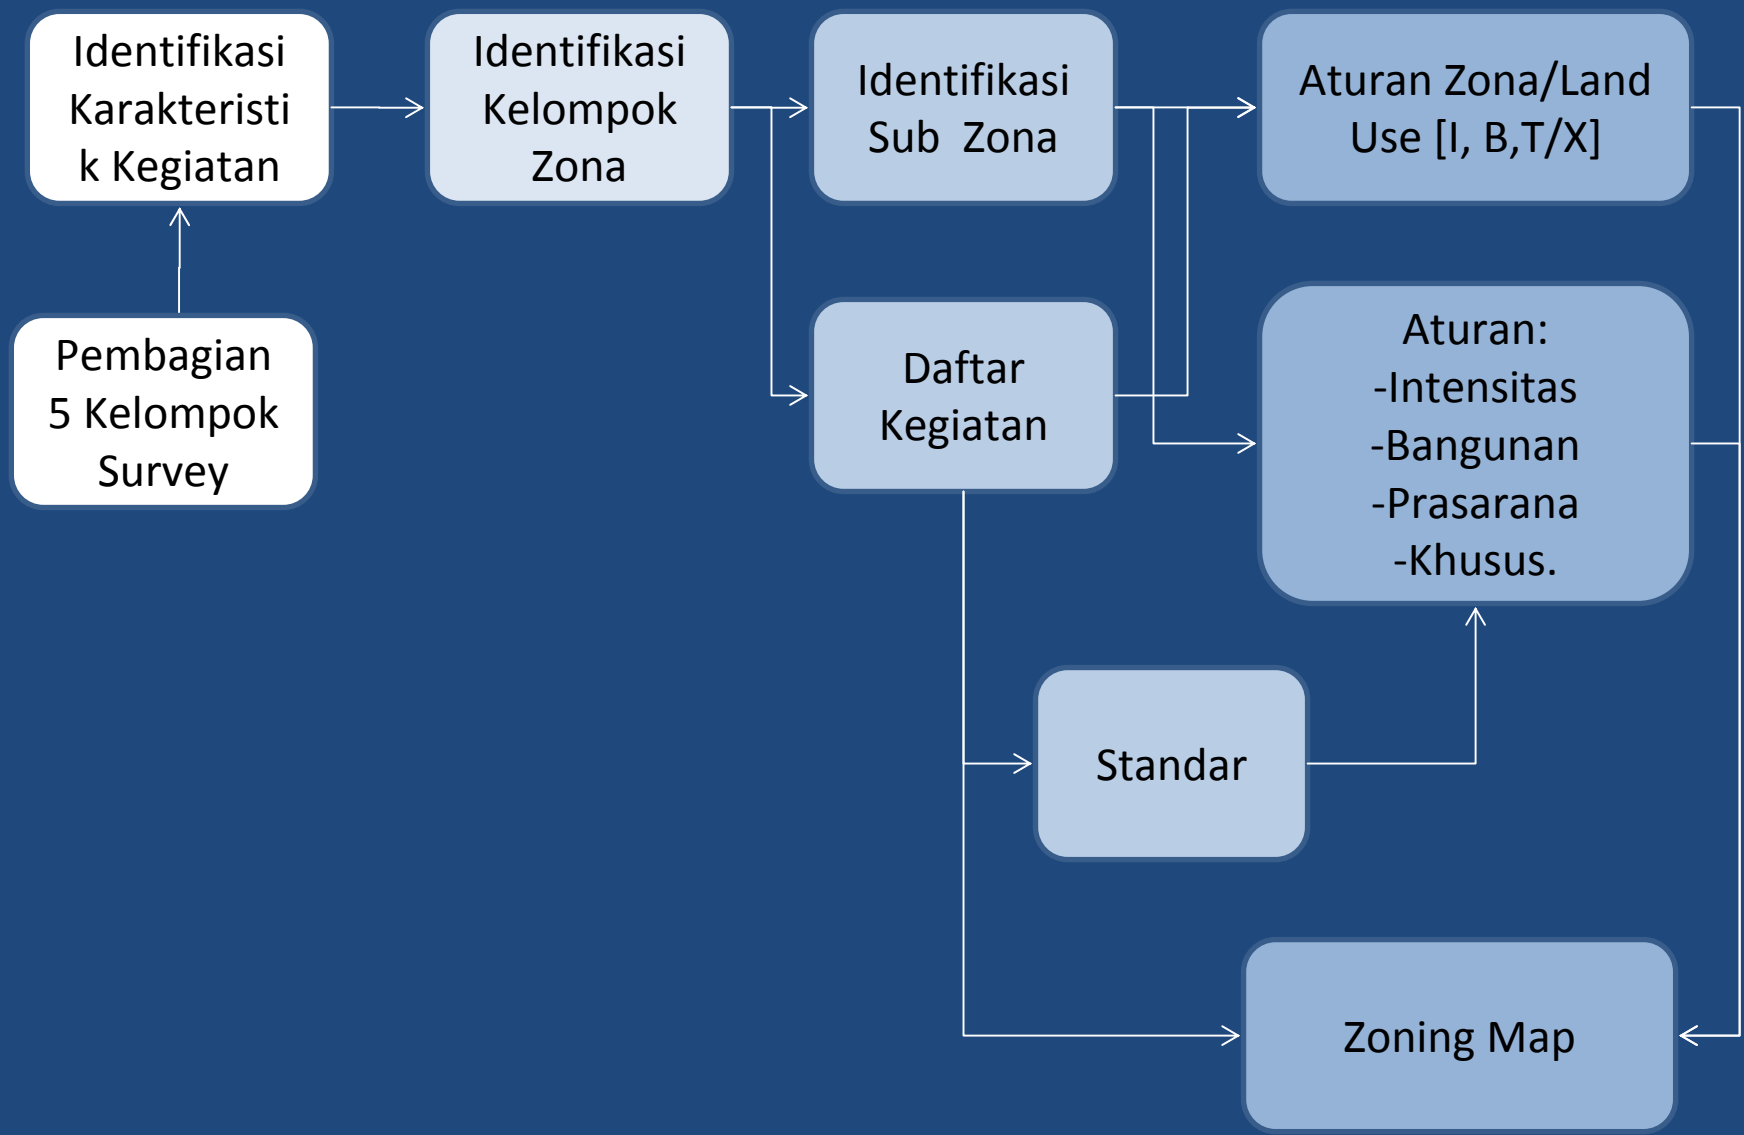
Identifikasi Karakteristik Kegiatan

Pembagian 5 Kelompok Survey

Identifikasi Kelompok Zona

Identifikasi Sub Zona

Daftar Kegiatan

Aturan Zona/Land Use [I, B,T/X]

Aturan:
-Intensitas
-Bangunan
-Prasarana
-Khusus.

Standar

Zoning Map